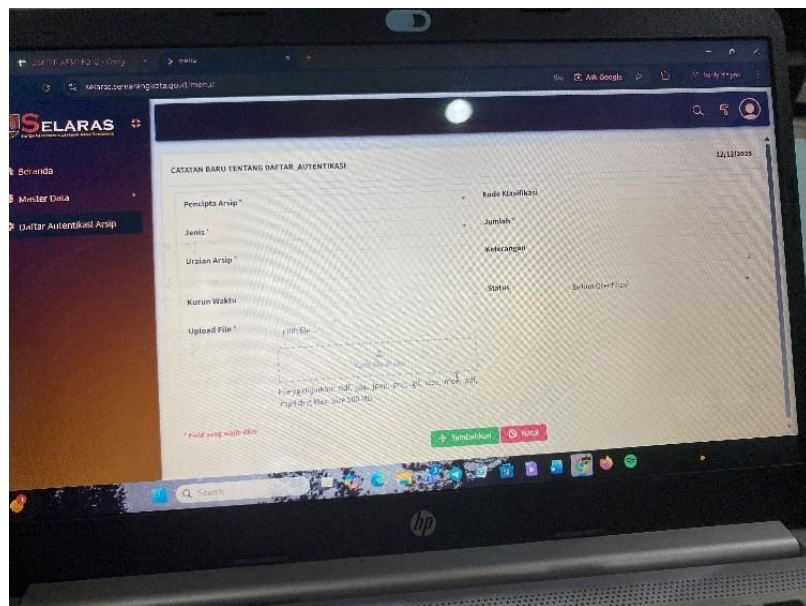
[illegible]
menu
selaras.semarangkota.go.id/menu/
Ask Google
SELARAS
Beranda
Master Data
Daftar Autentikasi Arsip
CATATAN BARU TENTANG DAFTAR_AUTENTIKASI
12/12/2025
Pencipta Arsip *
Kode Klasifikasi
Jenis *
Jumlah *
Uraian Arsip *
Keterangan
Status
Belum Diverifikasi
Kurun Waktu
Upload File *
Pilih file
File yg diijinkan: pdf, jpg, jpeg, png, gif, doc, docx, ppt, pptx dll. Max. size 500 Mb
* Field yang wajib diisi
+ Tambahkan
Batal
Search